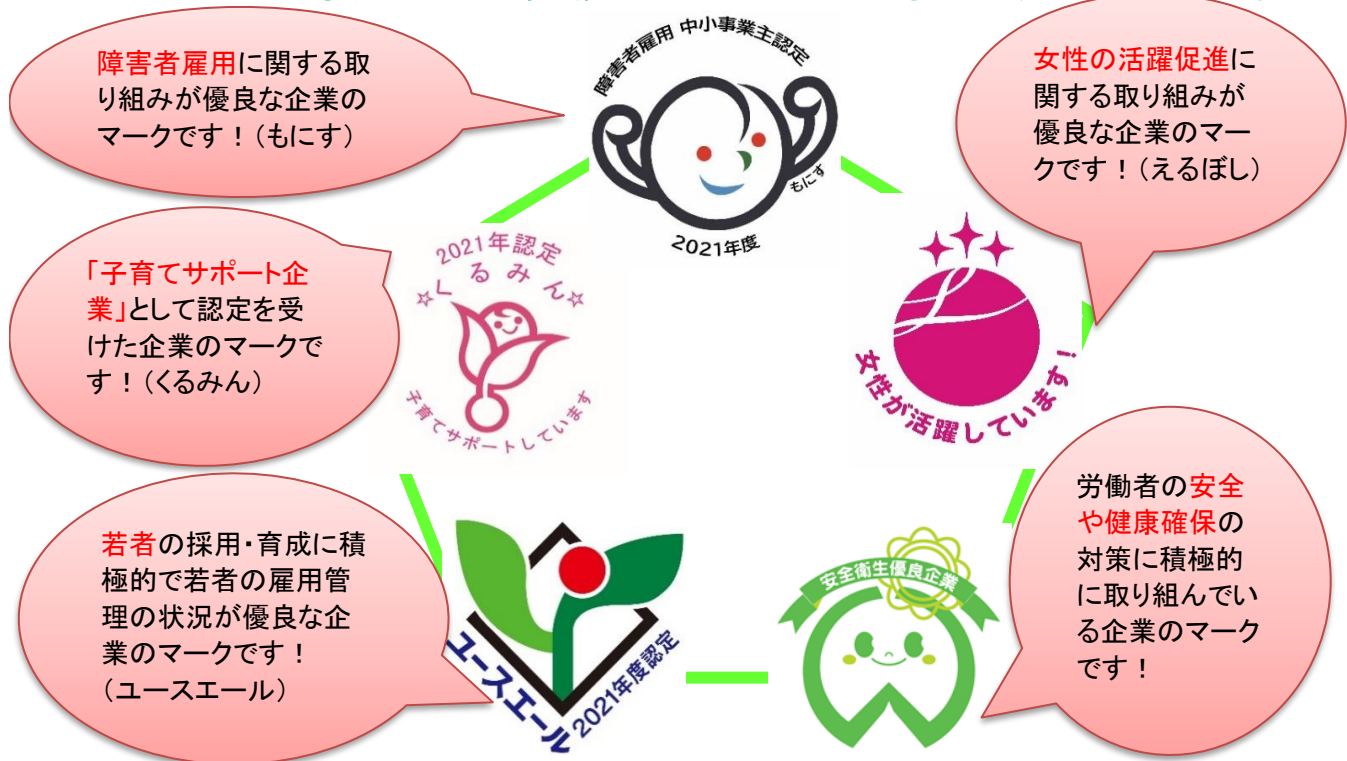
障害者雇用に関する取り組みが優良な企業のマークです！（もにす）

障害者雇用 中小事業主認定

もにす

2021年度

女性の活躍促進に関する取り組みが優良な企業のマークです！（えるぼし）

「子育てサポート企業」として認定を受けた企業のマークです！（くるみん）

2021年認定
☆くるみん☆
子育てサポートしています

女性が活躍しています！

労働者の安全や健康確保の対策に積極的に取り組んでいる企業のマークです！

若者の採用・育成に積極的で若者の雇用管理の状況が優良な企業のマークです！（ユースエール）

ユースエール 2021年度認定

安全衛生優良企業